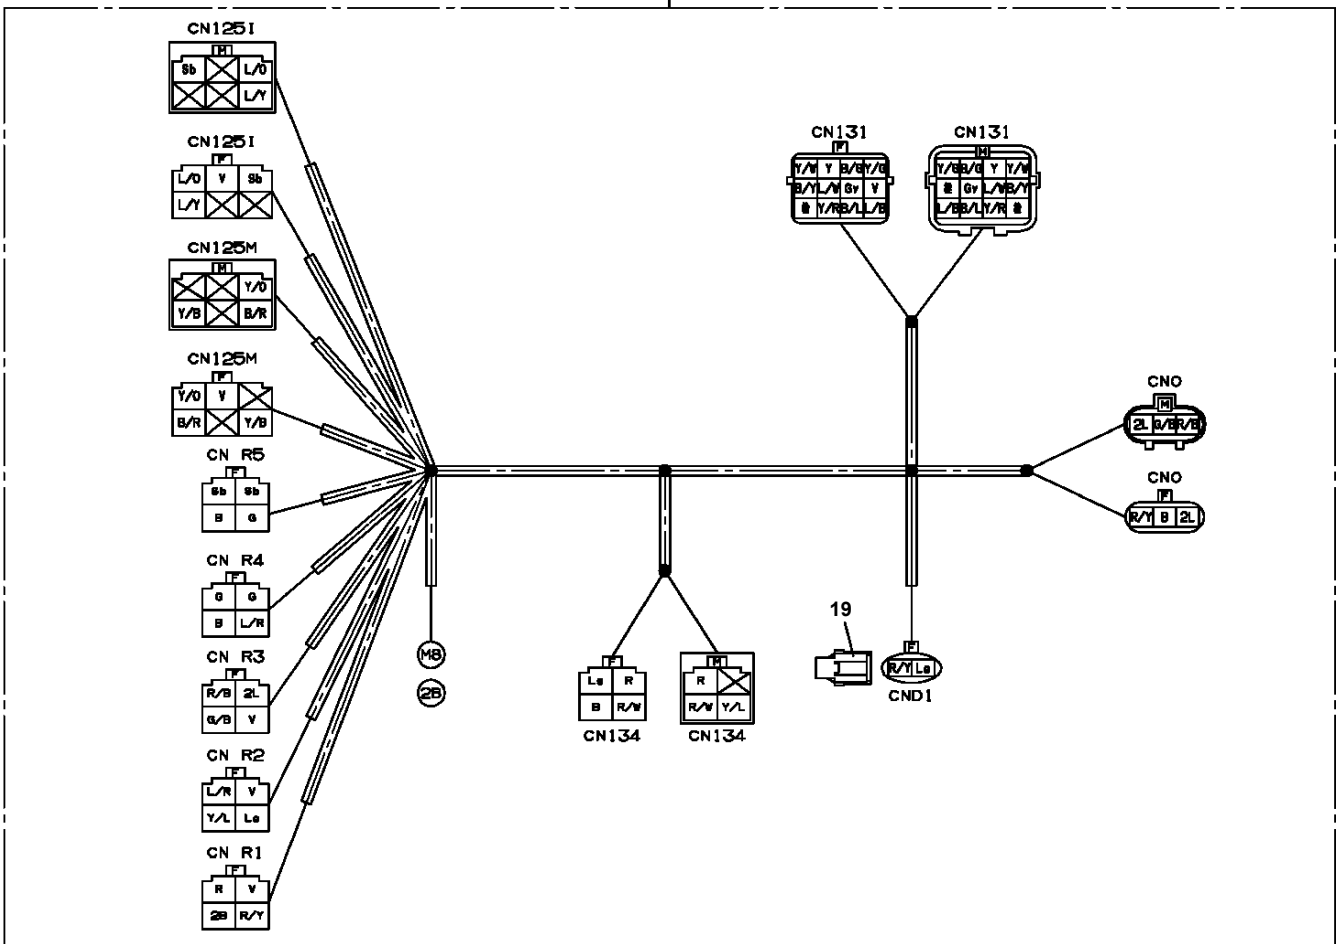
CN125I
M
Sb L/O
L/Y

CN125I
F
L/O V Sb
L/Y

CN125M
M
Y/O
Y/B B/R

CN125M
F
Y/O V
B/R Y/B

CN R5
F
Sb Sb
B G

CN R4
F
G G
B L/R

CN R3
F
R/B 2L
G/B V

CN R2
F
L/R V
Y/L Le

CN R1
F
R V
2B R/Y

M8
2B

CN131
F
Y/W Y B/G Y/G
B/Y L/W Gy V
⊗ Y/R B/L L/B

CN131
M
Y/G B/G Y Y/W
⊗ Gy L/W B/Y
L/B B/L Y/R ⊗

CNO
M
2L G/B R/B

CNO
F
R/Y B 2L

F
Le R
B R/W
CN134

M
R
R/W Y/L
CN134

19

F
R/Y Le
CND1